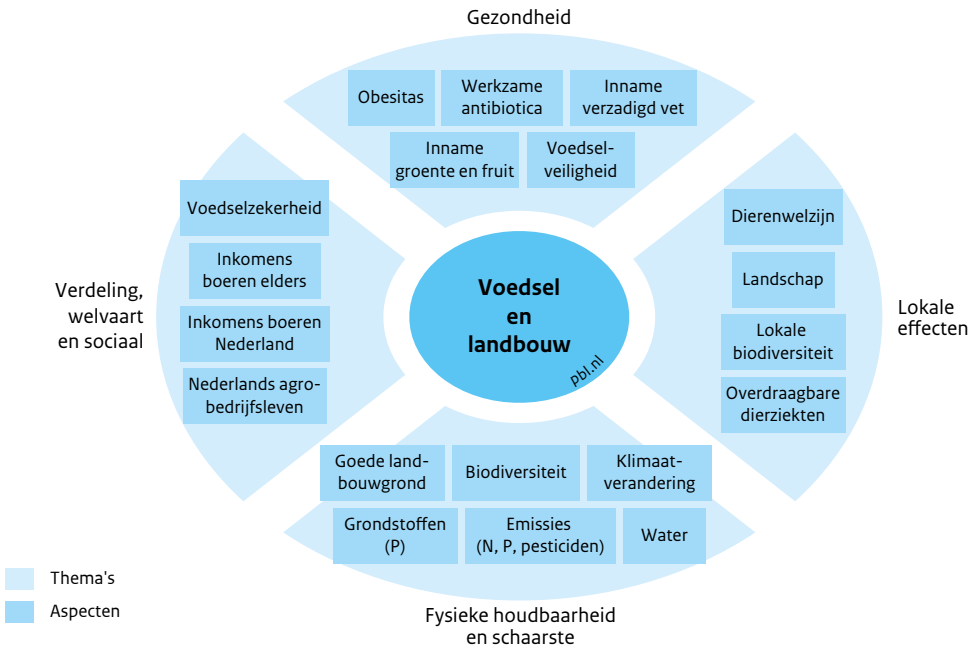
Gezondheid

Obesitas

Werkzame antibiotica

Inname verzadigd vet

Inname groente en fruit

Voedselveiligheid

Verdeling, welvaart en sociaal

Voedselzekerheid

Inkomens boeren elders

Inkomens boeren Nederland

Nederlands agrobedrijfsleven

Voedsel en landbouw

pbl.nl

Lokale effecten

Dierenwelzijn

Landschap

Lokale biodiversiteit

Overdraagbare dierziekten

Goede landbouwgrond

Biodiversiteit

Klimaatverandering

Grondstoffen (P)

Emissies (N, P, pesticiden)

Water

Fysieke houdbaarheid en schaarste

Thema's

Aspecten